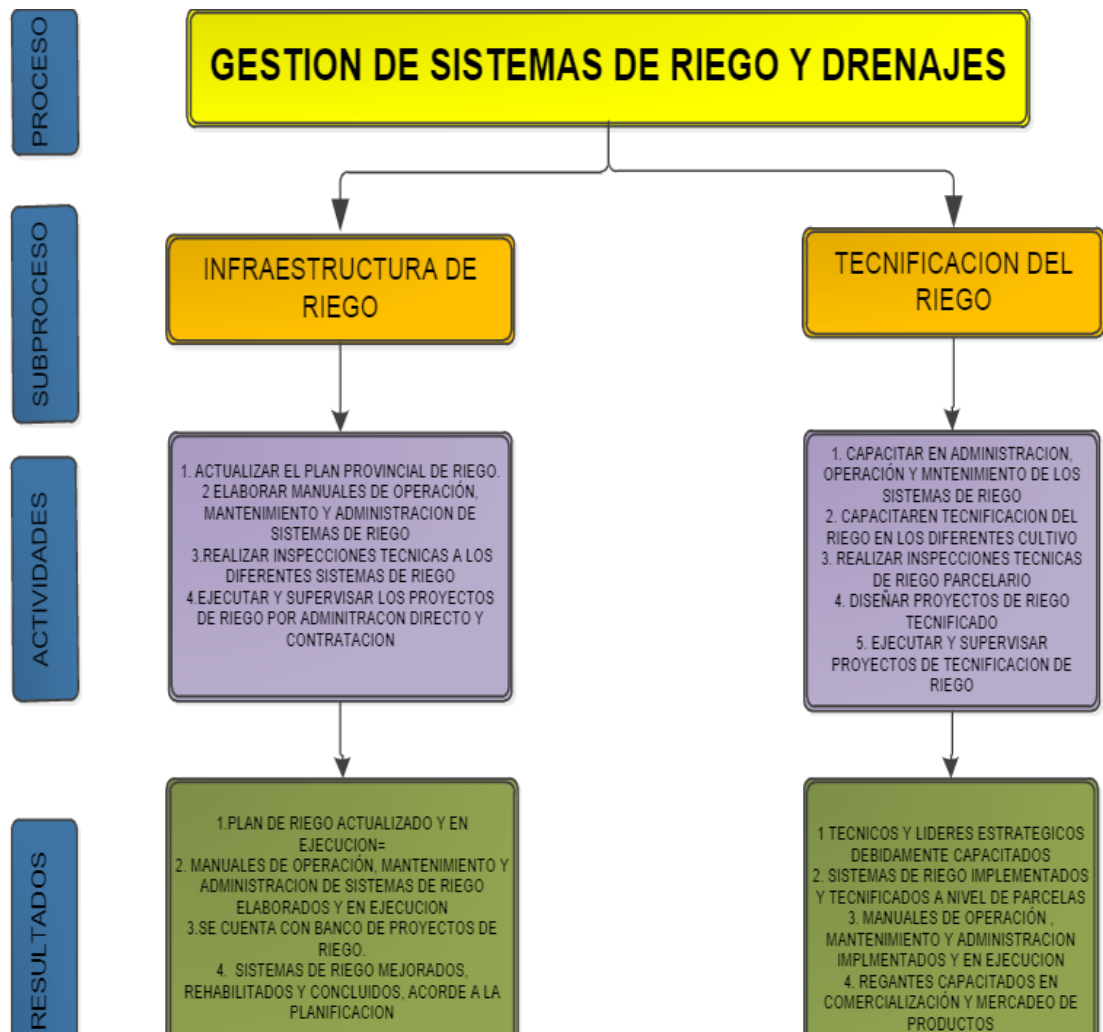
PROCESO

GESTION DE SISTEMAS DE RIEGO Y DRENAJES

SUBPROCESO

INFRAESTRUCTURA DE RIEGO

TECNIFICACION DEL RIEGO

ACTIVIDADES

1. ACTUALIZAR EL PLAN PROVINCIAL DE RIEGO.
2 ELABORAR MANUALES DE OPERACIÓN, MANTENIMIENTO Y ADMINISTRACION DE SISTEMAS DE RIEGO
3.REALIZAR INSPECCIONES TECNICAS A LOS DIFERENTES SISTEMAS DE RIEGO
4.EJECUTAR Y SUPERVISAR LOS PROYECTOS DE RIEGO POR ADMINITRACON DIRECTO Y CONTRATACION

1. CAPACITAR EN ADMINISTRACION, OPERACIÓN Y MNTENIMIENTO DE LOS SISTEMAS DE RIEGO
2. CAPACITAREN TECNIFICACION DEL RIEGO EN LOS DIFERENTES CULTIVO
3. REALIZAR INSPECCIONES TECNICAS DE RIEGO PARCELARIO
4. DISEÑAR PROYECTOS DE RIEGO TECNIFICADO
5. EJECUTAR Y SUPERVISAR PROYECTOS DE TECNIFICACION DE RIEGO

RESULTADOS

1.PLAN DE RIEGO ACTUALIZADO Y EN EJECUCION=
2. MANUALES DE OPERACIÓN, MANTENIMIENTO Y ADMINISTRACION DE SISTEMAS DE RIEGO ELABORADOS Y EN EJECUCION
3.SE CUENTA CON BANCO DE PROYECTOS DE RIEGO.
4. SISTEMAS DE RIEGO MEJORADOS, REHABILITADOS Y CONCLUIDOS, ACORDE A LA PLANIFICACION

1 TECNICOS Y LIDERES ESTRATEGICOS DEBIDAMENTE CAPACITADOS
2. SISTEMAS DE RIEGO IMPLEMENTADOS Y TECNIFICADOS A NIVEL DE PARCELAS
3. MANUALES DE OPERACIÓN , MANTENIMIENTO Y ADMINISTRACION IMPLMENTADOS Y EN EJECUCION
4. REGANTES CAPACITADOS EN COMERCIALIZACIÓN Y MERCADEO DE PRODUCTOS